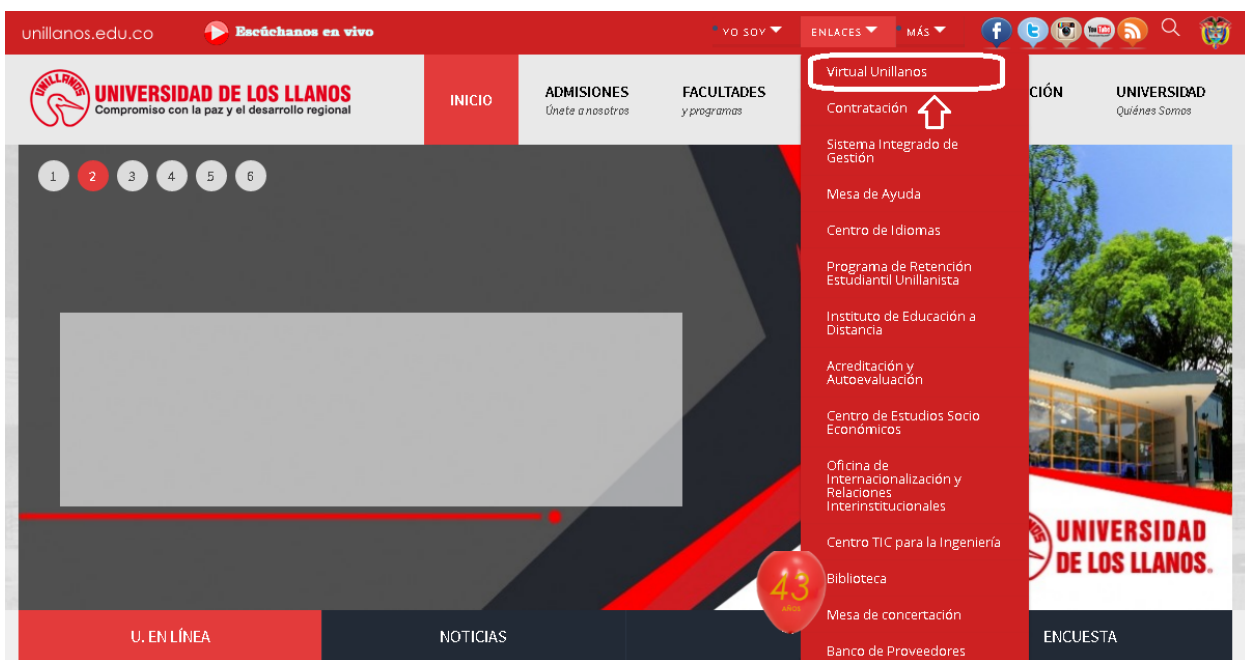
unillanos.edu.co

Escúchanos en vivo

YO SOY

ENLACES

MÁS

UNILLANOS

UNIVERSIDAD DE LOS LLANOS

Compromiso con la paz y el desarrollo regional

INICIO

ADMISIONES
Únete a nosotros

FACULTADES
y programas

CIÓN

UNIVERSIDAD
Quiénes Somos

Virtual Unillanos

Contratación

Sistema Integrado de Gestión

Mesa de Ayuda

Centro de Idiomas

Programa de Retención Estudiantil Unillanista

Instituto de Educación a Distancia

Acreditación y Autoevaluación

Centro de Estudios Socio Económicos

Oficina de Internacionalización y Relaciones Interinstitucionales

Centro TIC para la Ingeniería

Biblioteca

Mesa de concertación

Banco de Proveedores

1 2 3 4 5 6

43
AÑOS

UNIVERSIDAD DE LOS LLANOS.

U. EN LÍNEA

NOTICIAS

ENCUESTA